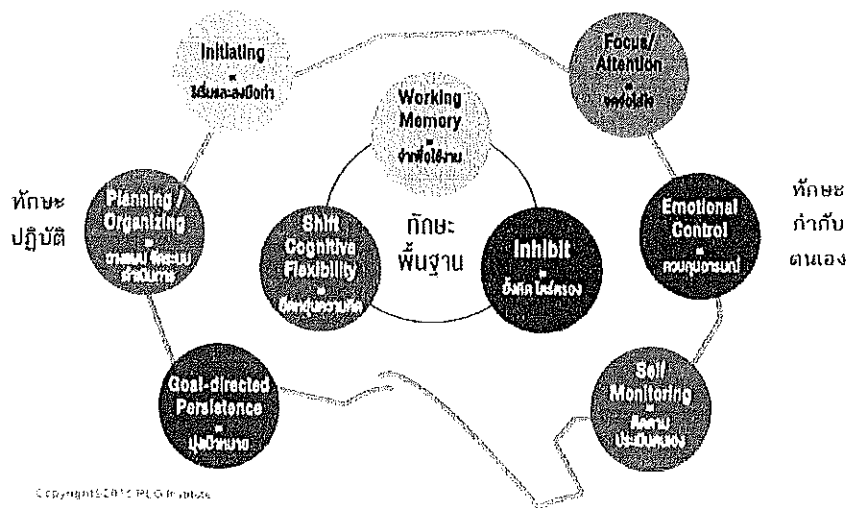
Initiating
=
ริเริ่มและลงมือทำ

Focus/ Attention
=
จดจ่อใส่ใจ

Working Memory
=
จำเพื่อใช้งาน

ทักษะ ปฏิบัติ

Planning / Organizing
=
วางแผน/ จัดระบบ ดำเนินการ

Shift Cognitive Flexibility
=
ยืดหยุ่นความคิด

ทักษะ พื้นฐาน

Inhibit
=
ยั้งคิด ไตร่ตรอง

Emotional Control
=
ควบคุมอารมณ์

ทักษะ กำกับ ตนเอง

Goal-directed Persistence
=
มุ่งเป้าหมาย

Self Monitoring
=
ติดตาม ประเมินตนเอง

Copyright©2015 RLG Institute